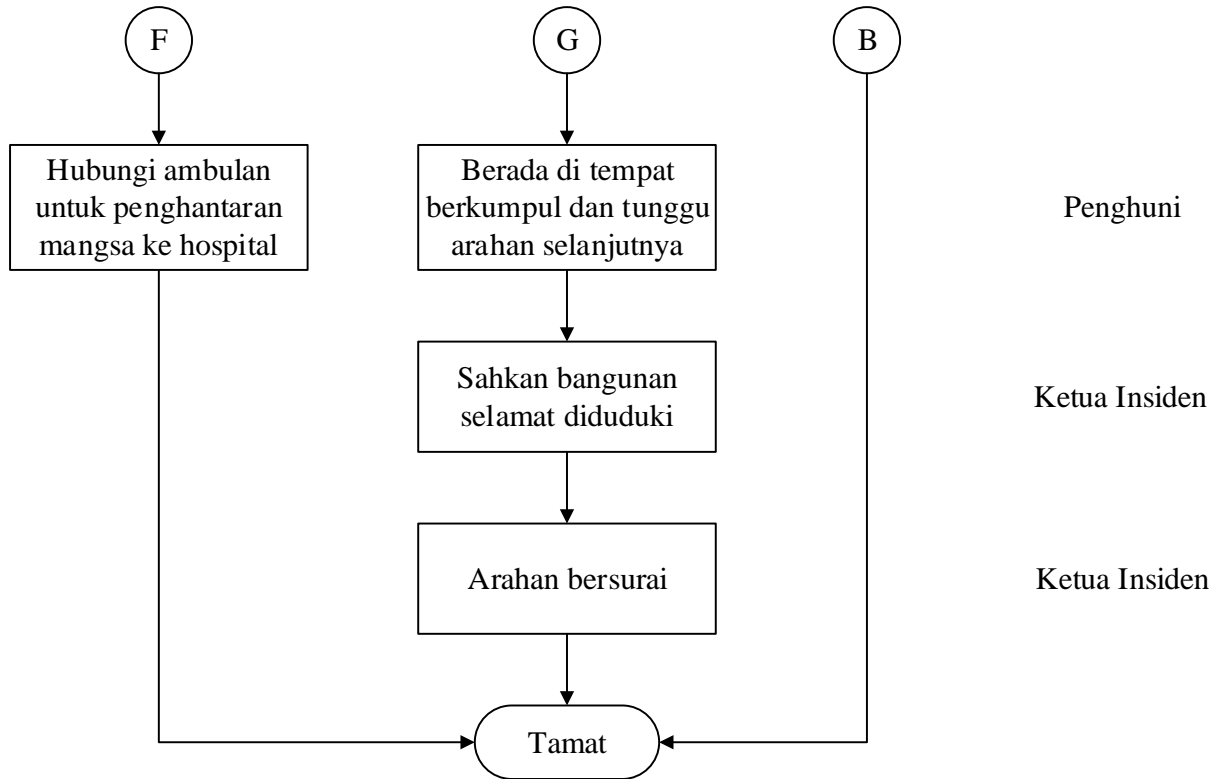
F

G

B

Hubungi ambulan untuk penghantaran mangsa ke hospital

Berada di tempat berkumpul dan tunggu arahan selanjutnya

Penghuni

Sahkan bangunan selamat diduduki

Ketua Insiden

Arahan bersurai

Ketua Insiden

Tamat